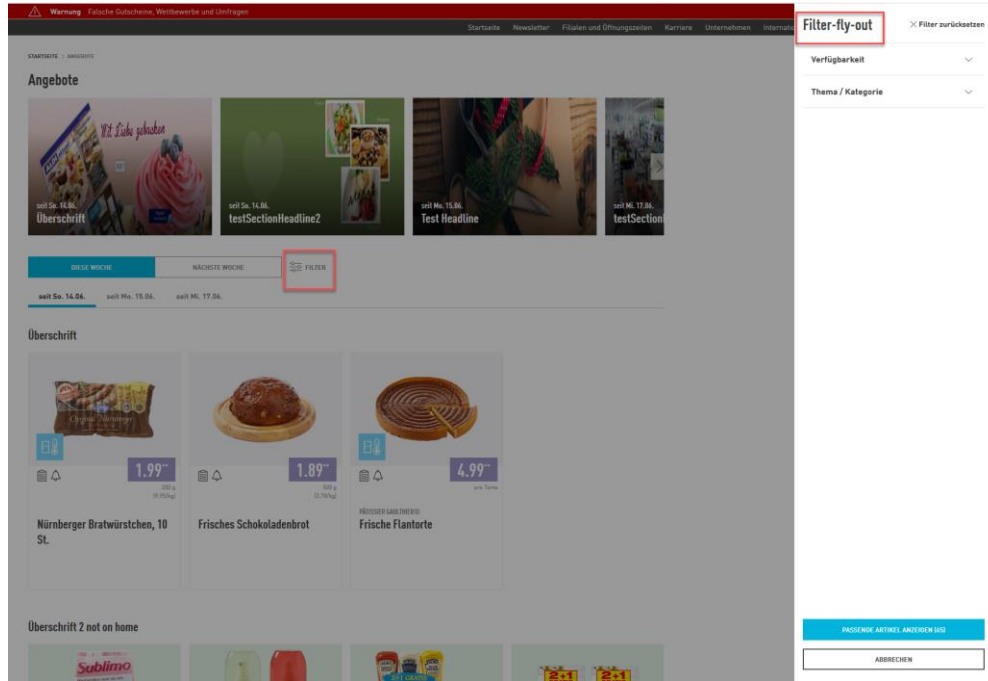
Warnung Falsche Gutscheine, Wettbewerbe und Umfragen

Startseite Newsletter Filialen und Öffnungszeiten Karriere Unternehmen Internat

STARTSEITE > ANGEBOTE

Angebote

Mit Liebe gebacken

seit So. 14.06.
Überschrift

seit So. 14.06.
testSectionHeadline2

seit Mo. 15.06.
Test Headline

seit Mi. 17.06.
testSection

DIESE WOCHE
NÄCHSTE WOCHE
FILTER

seit So. 14.06.
seit Mo. 15.06.
seit Mi. 17.06.

Überschrift

1.99
Nürnberger Bratwürstchen, 10 St.

1.89
Frisches Schokoladenbrot

4.99
pro Torte
Frische Flantorte

Überschrift 2 not on home

Sublimo

2+1

2+1

Filter-fly-out

Filter zurücksetzen

Verfügbarkeit

Thema / Kategorie

PASSENDE ARTIKEL ANZEIGEN (45)

ABBRECHEN